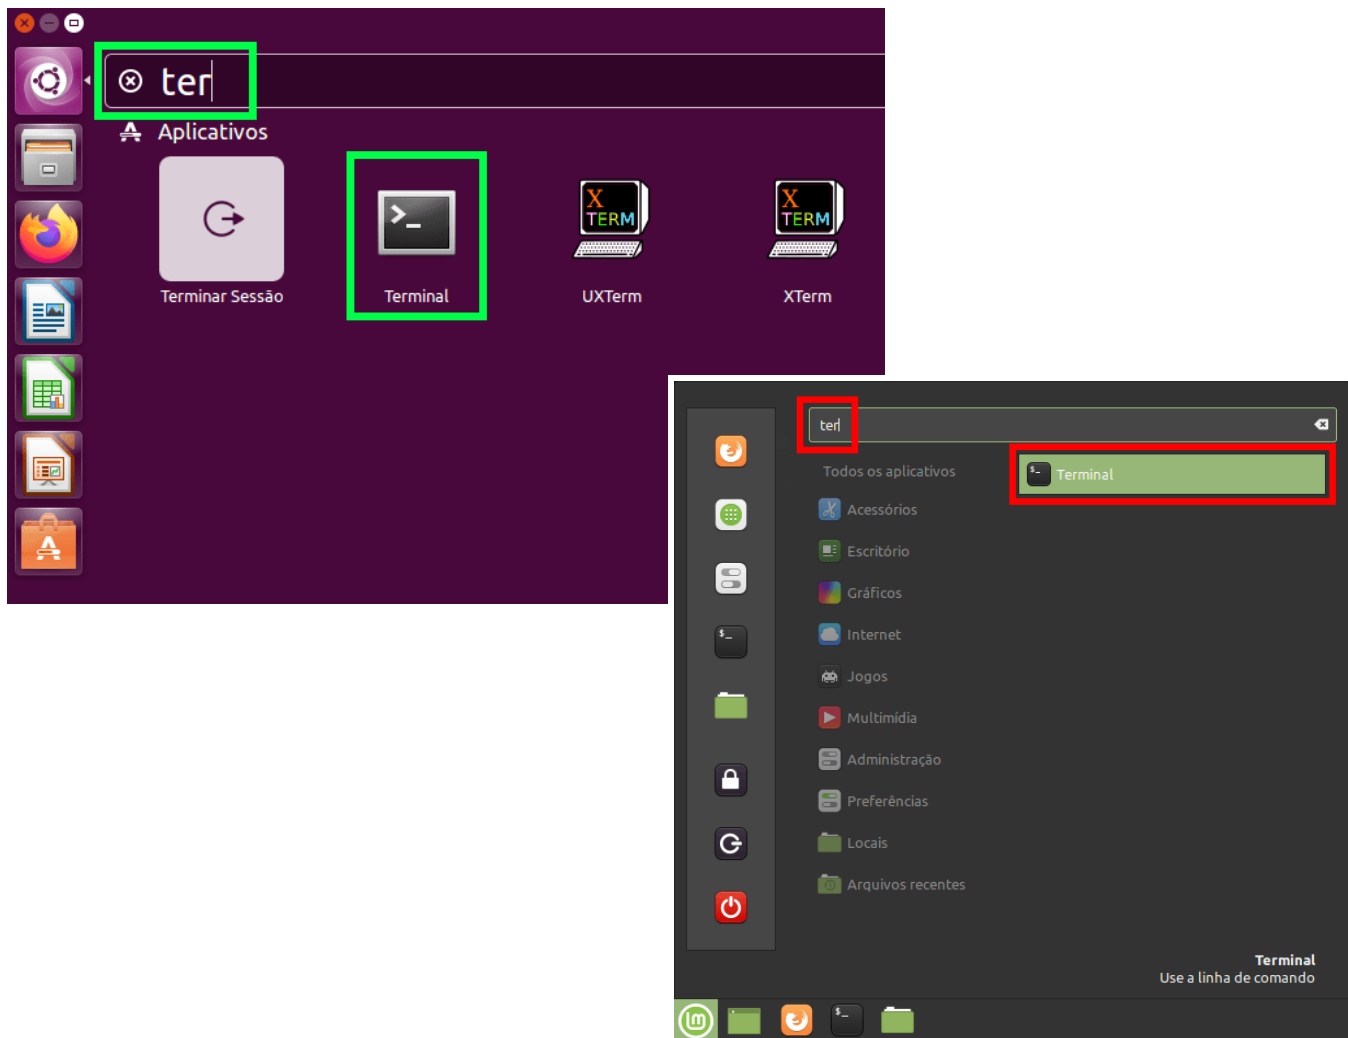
ter

Aplicativos

Terminar Sessão

Terminal

X TERM

UXTerm

X TERM

XTerm

ter

Todos os aplicativos

Terminal

Acessórios

Escritório

Gráficos

Internet

Jogos

Multimídia

Administração

Preferências

Locais

Arquivos recentes

Terminal
Use a linha de comando